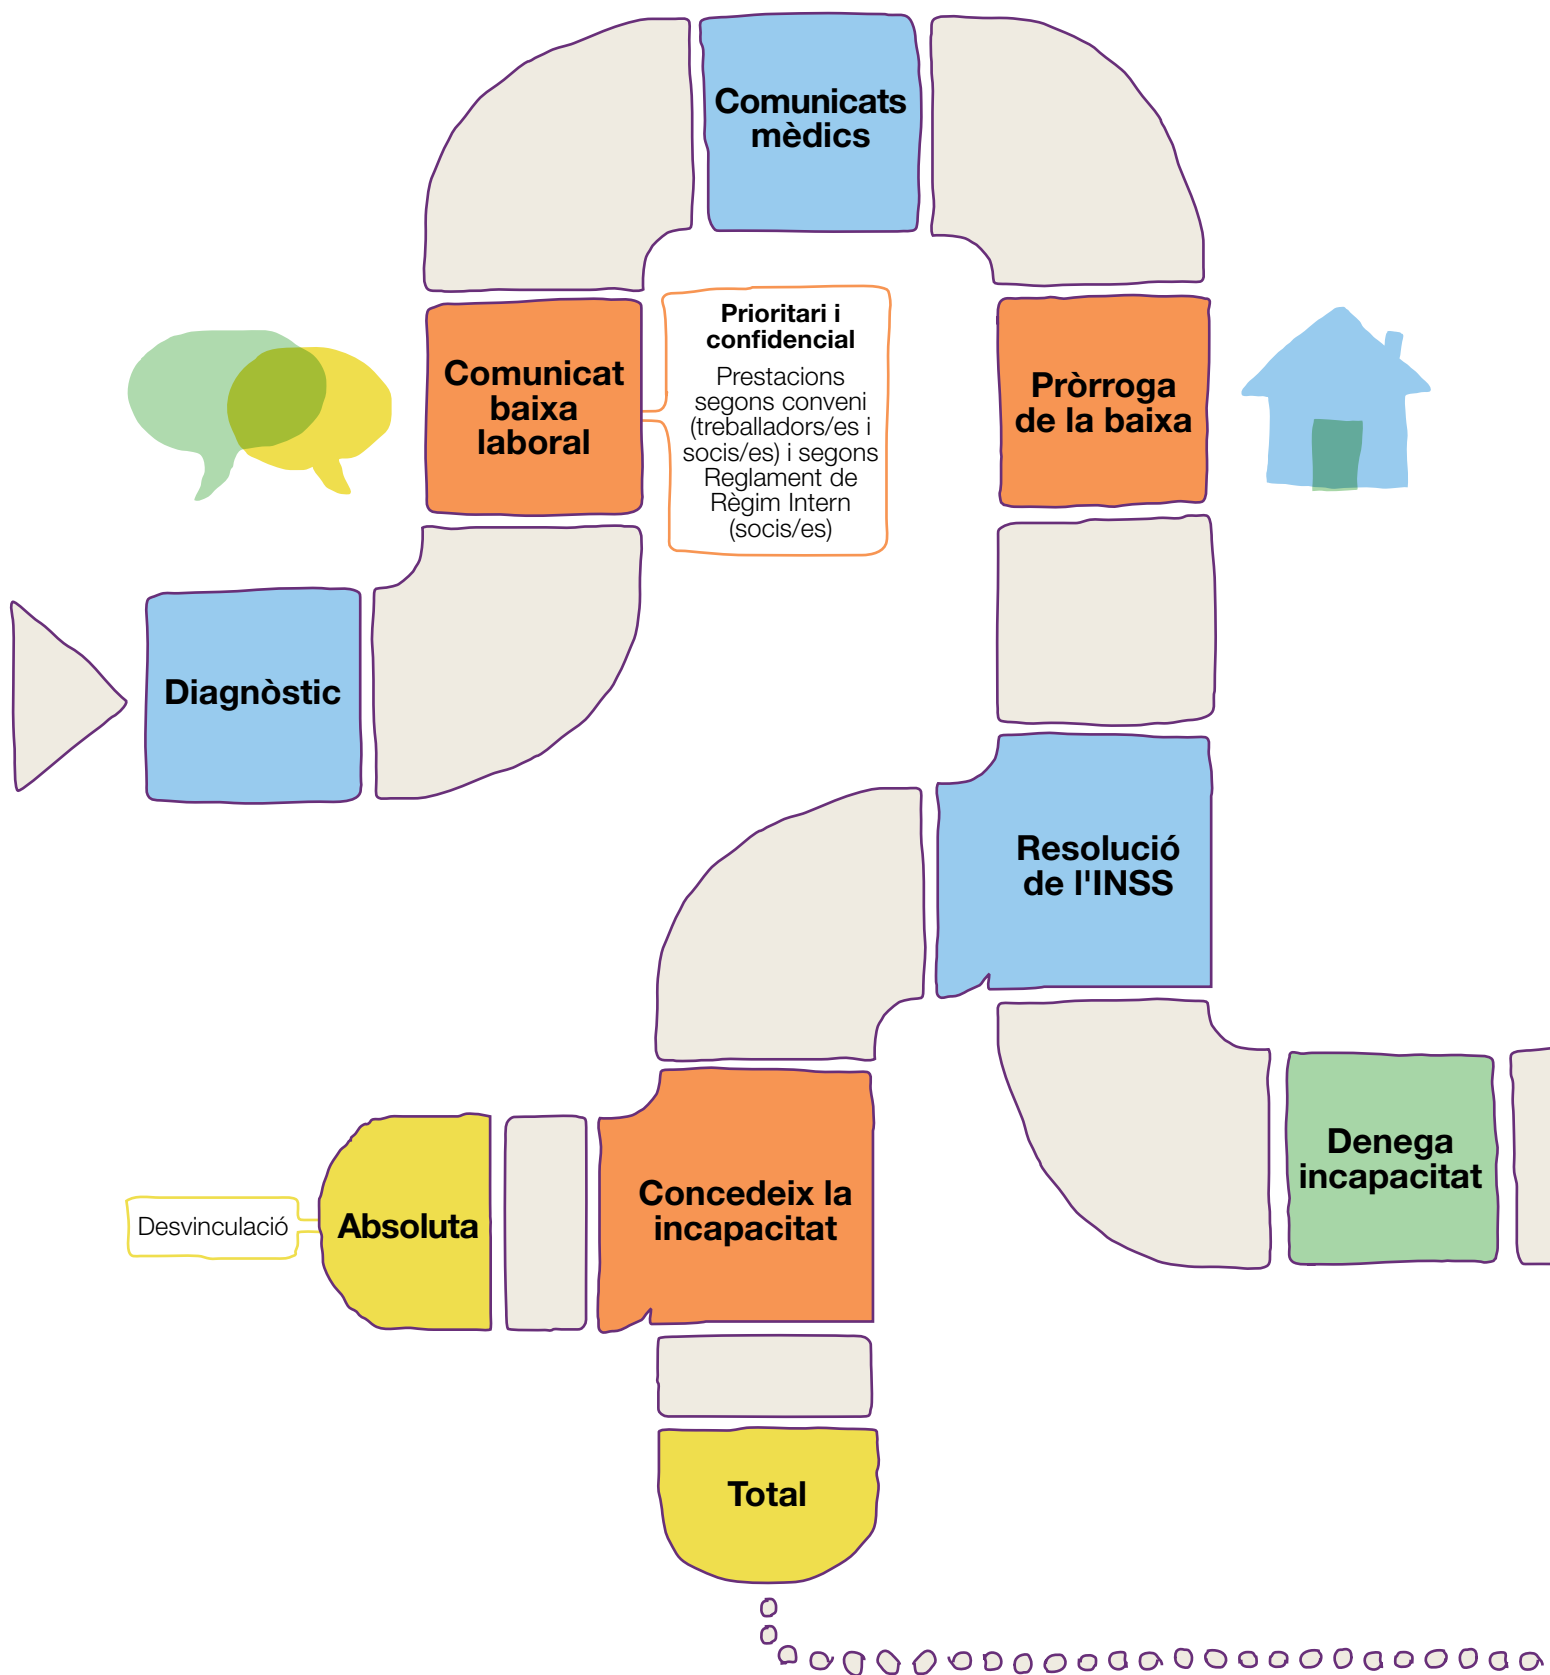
Comunicats mèdics

Comunicat baixa laboral

Prioritari i confidencial

Prestacions segons conveni (treballadors/es i socis/es) i segons Reglament de Règim Intern (socis/es)

Pròrroga de la baixa

Diagnòstic

Resolució de l'INSS

Denega incapacitat

Desvinculació

Absoluta

Concedeix la incapacitat

Total